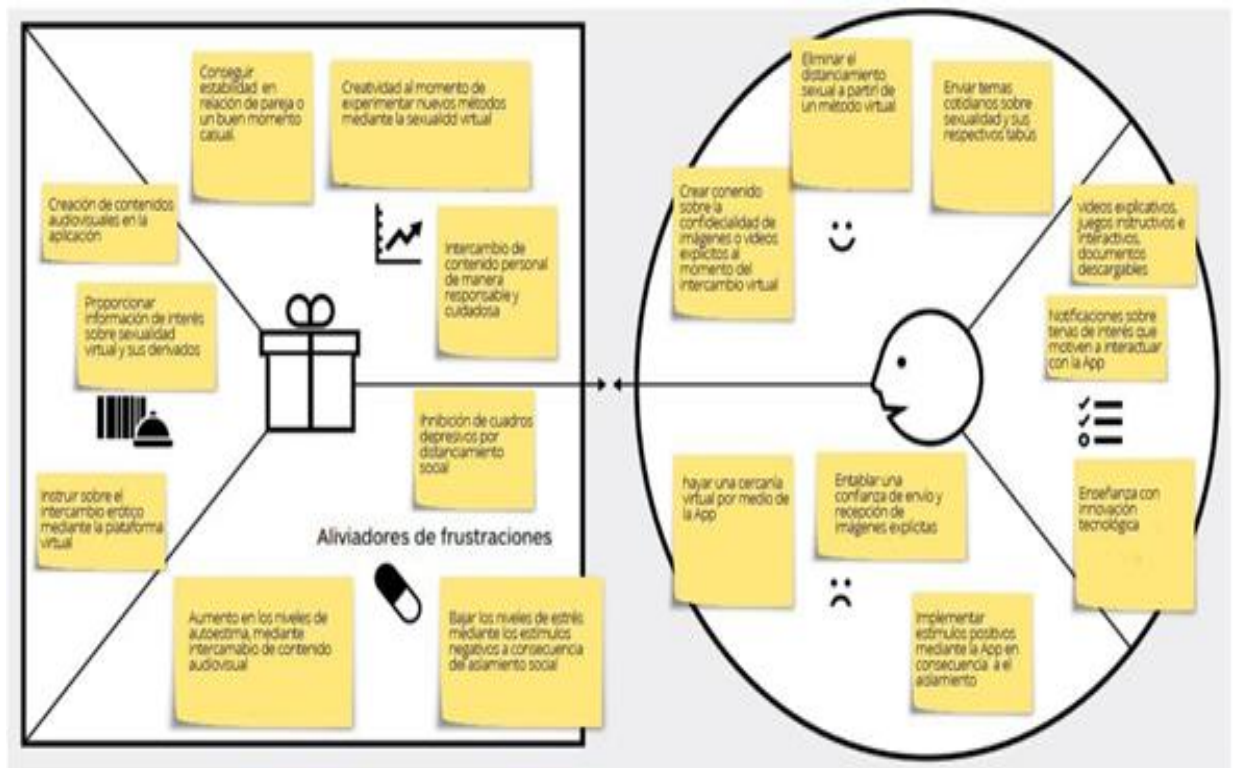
Conseguir estabilidad en relación de pareja o un buen momento casual.

Creatividad al momento de experimentar nuevos métodos mediante la sexualidd virtual

Creación de contenidos audiovisuales en la aplicación

Intercambio de contenido personal de manera responsable y cuidadosa

Proporcionar información de interés sobre sexualidad virtual y sus derivados

Inhibición de cuadros depresivos por distanciamento social

Instruir sobre el intercambio erótico mediante la plataforma virtual

Aliviadores de frustraciones

Aumento en los niveles de autoestima, mediante intercamabio de contenido audiovisual

Bajar los niveles de estrés mediante los estímulos negativos a consecuencia del aislamiento social

Eliminar el distanciamiento sexual a partir de un método virtual

Enviar temas cotidianos sobre sexualidad y sus respectivos tabús

Crear conenido sobre la confidecialidad de imágenes o videos explícitos al momento del intercambio virtual

Videos explicativos, juegos instructivos e interactivos, documentos descargables

Notificaciones sobre tenas de interés que motiven a interactuar con la App

hayar una cercanía virtual por medio de la App

Entablar una confianza de envío y recepción de imágenes explícitas

Enseñanza con innovación tecnológica

Implementar estímulos positivos mediante la App en consecuencia a el aislamiento